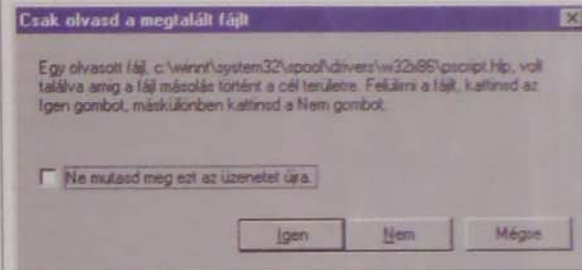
Csak olvasd a megtalált fájlt

Egy olvasott fájl, c:\winnt\system32\spool\drivers\w32x86\pscript.hlp, volt található amíg a fájl másolás történt a cél területre. Felülírni a fájlt, kattintsd az Igen gombot, máskülönben kattintsd a Nem gombot.

Ne mutasd meg ezt az üzenetet újra.

Igen

Nem

Mégse